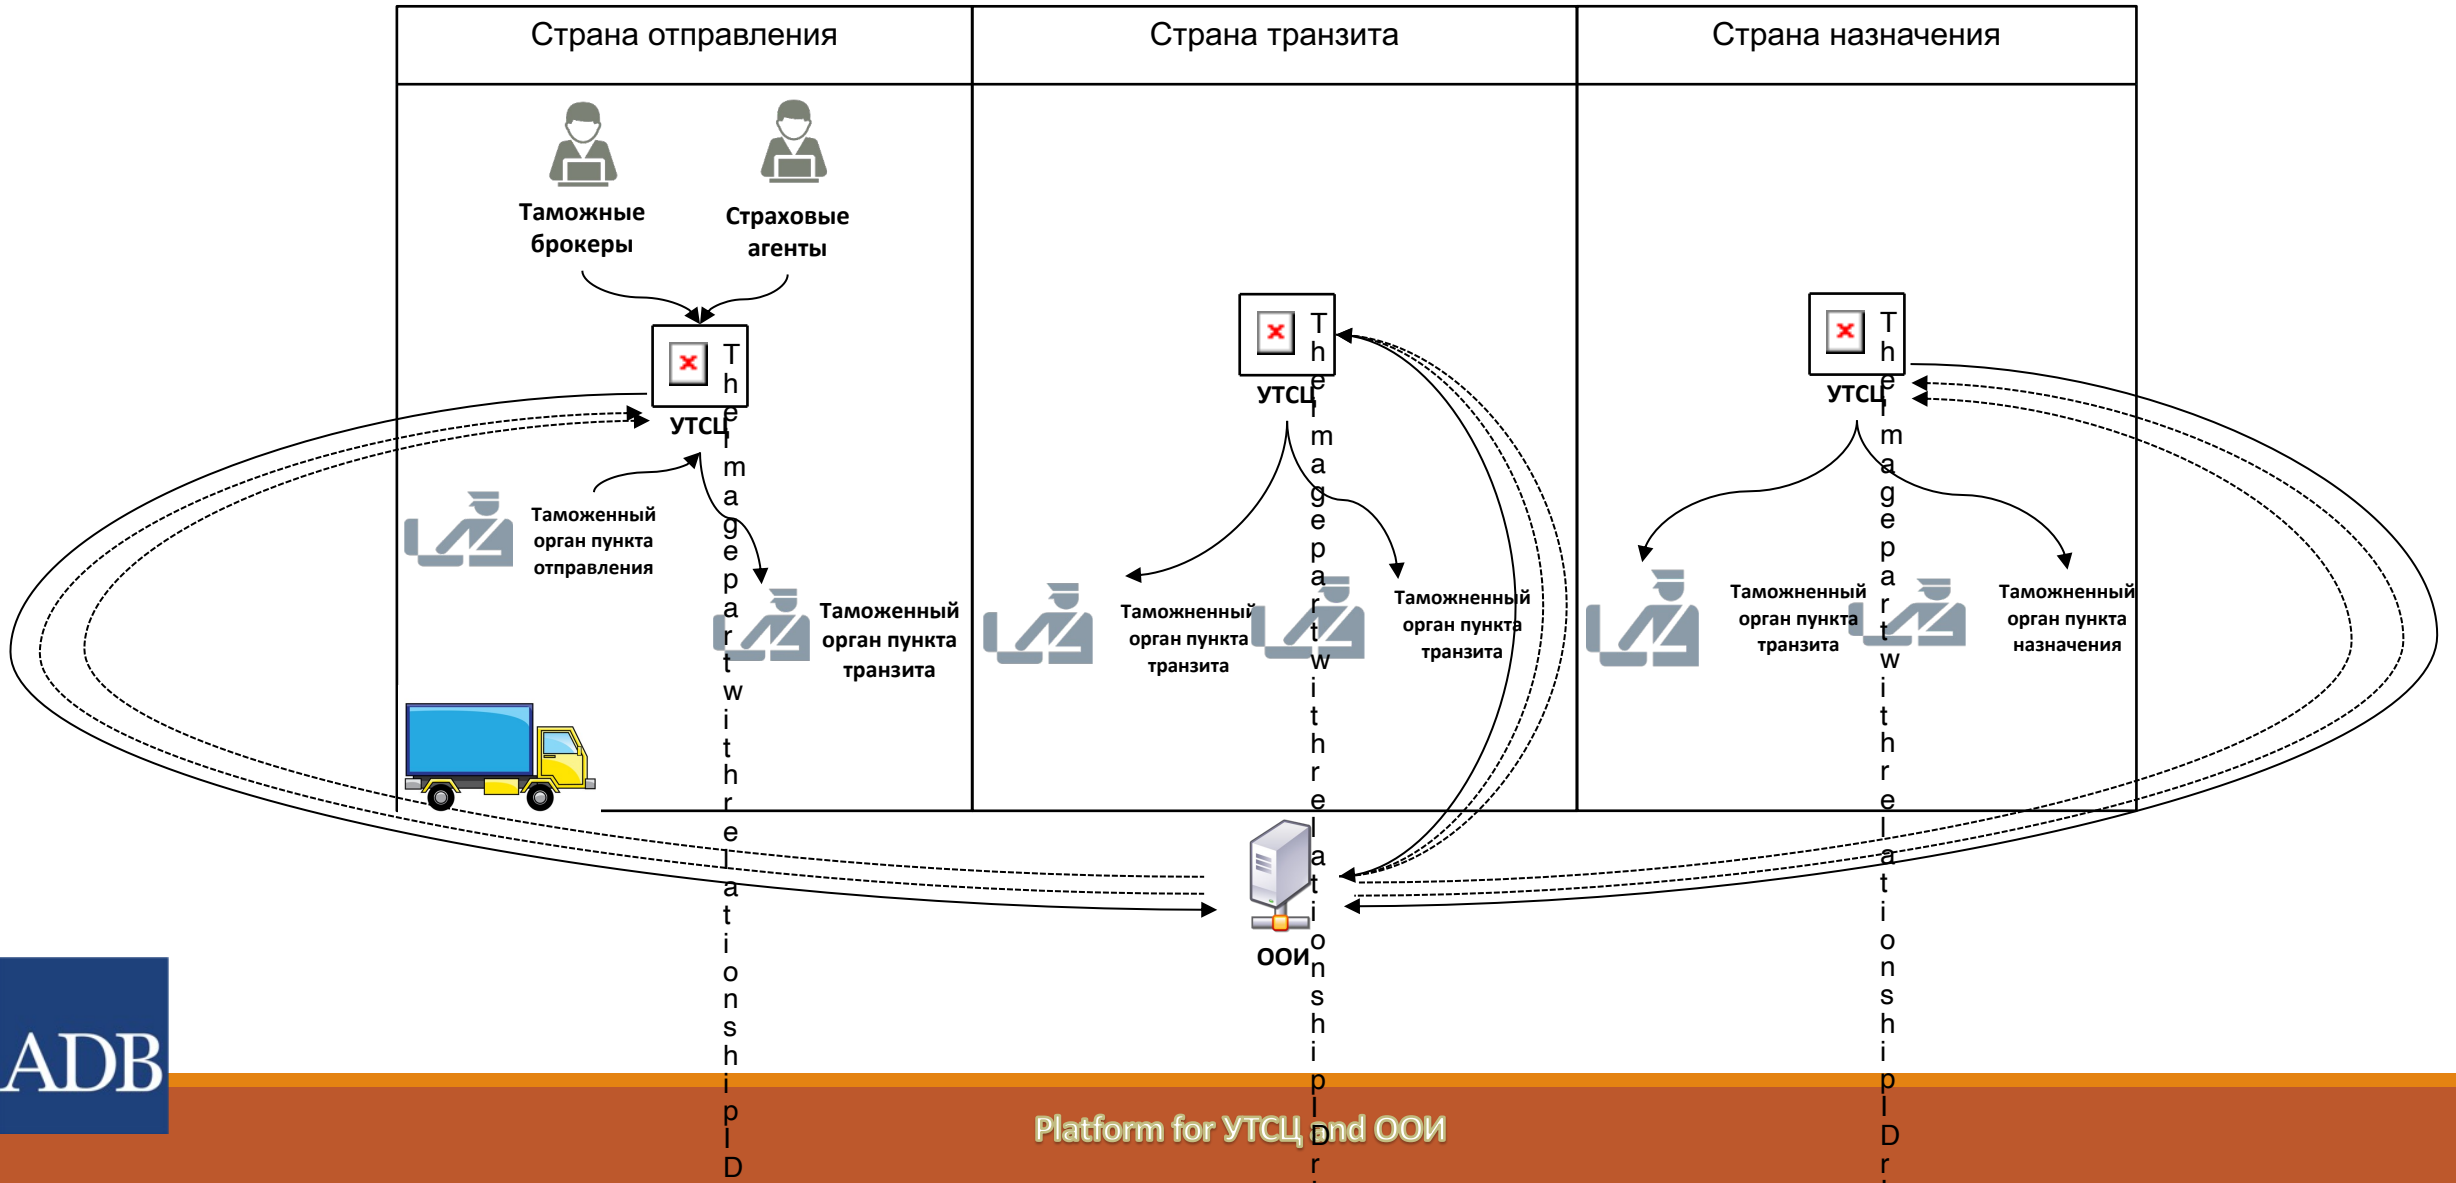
| Страна отправления | Страна транзита | Страна назначения |
|---|---|---|

Таможные брокеры

Страховые агенты

The image part with relationship ID

УТСЦ

Таможенный орган пункта отправления

Таможенный орган пункта транзита

The image part with relationship ID

УТСЦ

Таможенный орган пункта транзита

Таможенный орган пункта транзита

The image part with relationship ID

УТСЦ

Таможенный орган пункта транзита

Таможенный орган пункта назначения

ООИ

ADB

Platform for УТСЦ and ООИ